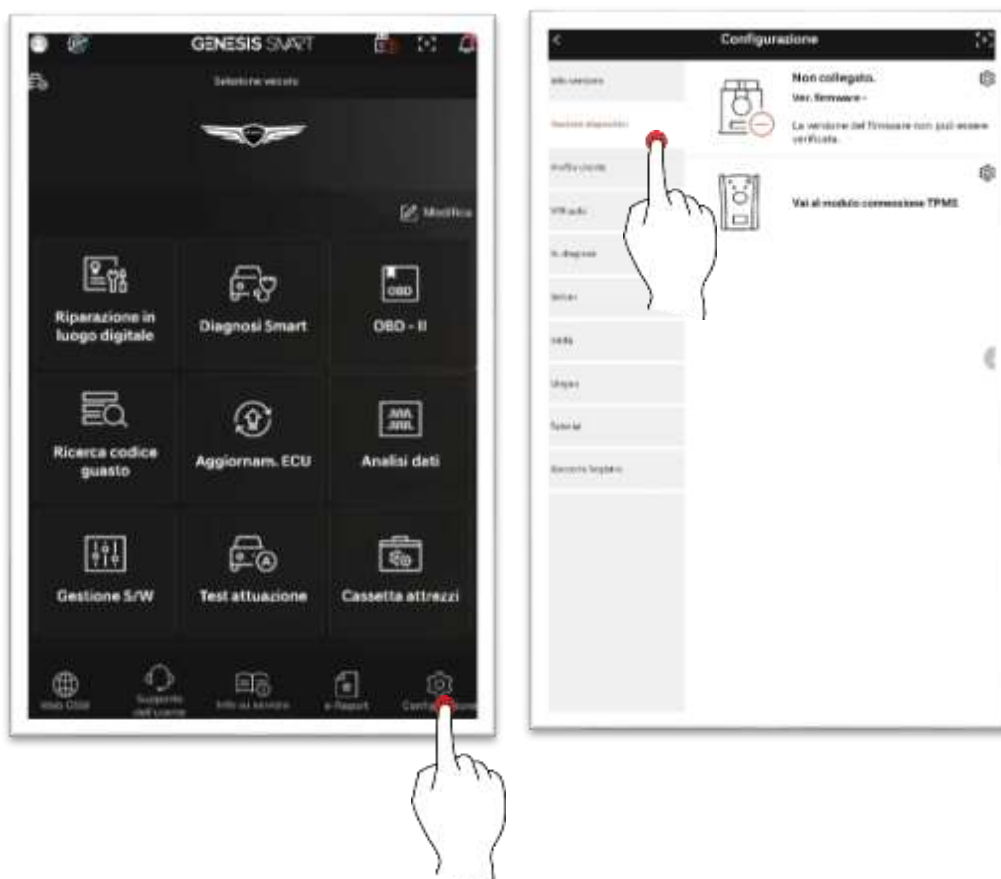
GENESIS SMART

Seleziona veicolo

Modifica

Riparazione in luogo digitale

Diagnosi Smart

OBD - II

Ricerca codice guasto

Aggiornam. ECU

Analisi dati

Gestione S/W

Test attuazione

Cassetta attrezzi

Web DSM

Supporto dell'utente

Info sul servizio

e-Report

Configurazione

Configurazione

Info versione

Gestione dispositivi

Profilo utente

VIN auto

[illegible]

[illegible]

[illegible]

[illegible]

Tutorial

Banner legale

Non collegato.

Ver. firmware -

La versione del firmware non può essere verificata.

Vai al modulo connessione TPMS